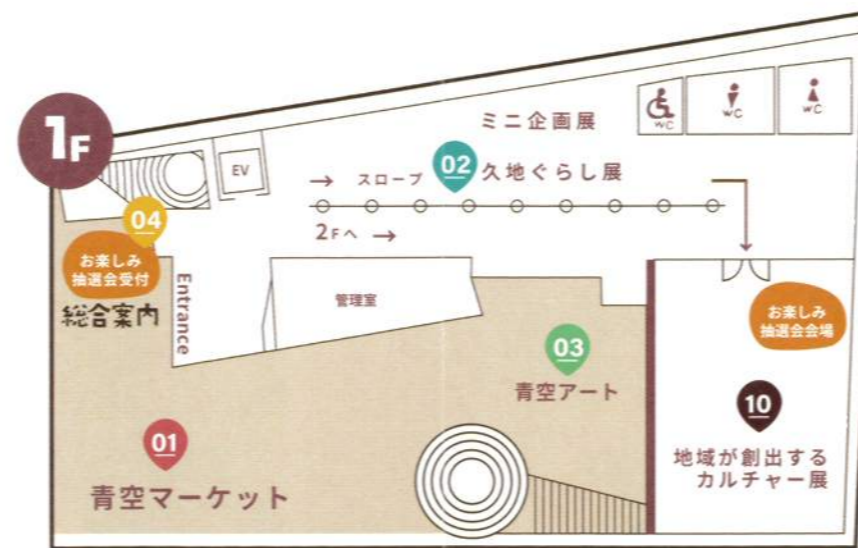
1F

EV

WC WC WC

ミニ企画展

スロープ

02 久地ぐらし展

2Fへ

04

お楽しみ抽選会受付

総合案内

Entrance

管理室

お楽しみ抽選会会場

03

青空アート

10

地域が創出するカルチャー展

01

青空マーケット